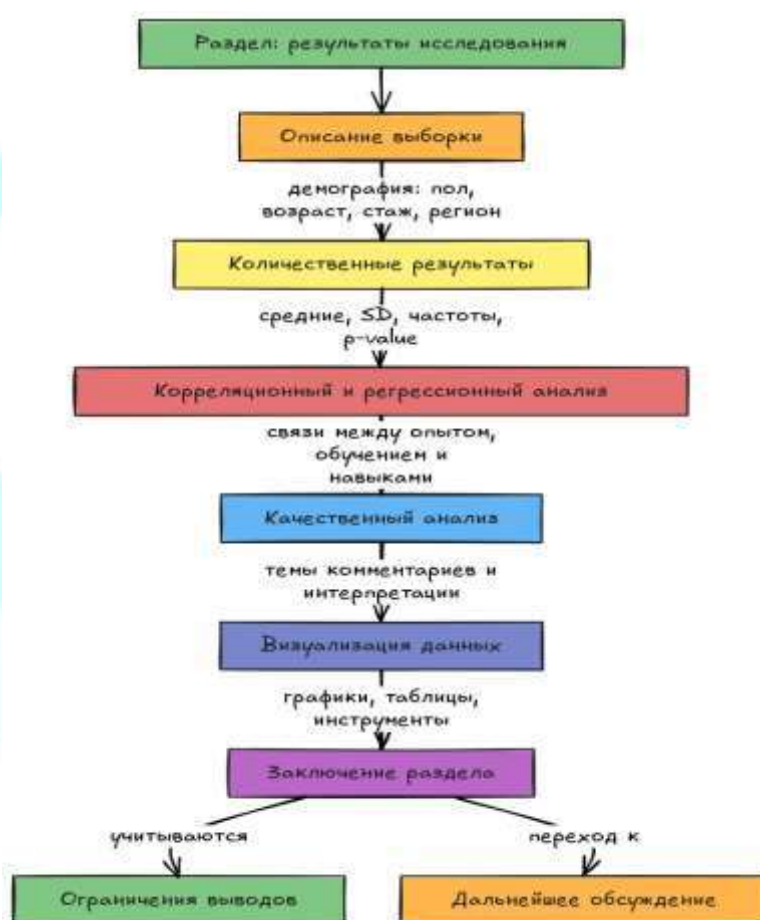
Раздел: результаты исследования

Описание выборки

демография: пол, возраст, стаж, регион

Количественные результаты

средние, SD, частоты, p-value

Корреляционный и регрессионный анализ

связи между опытом, обучением и навыками

Качественный анализ

темы комментариев и интерпретации

Визуализация данных

графики, таблицы, инструменты

Заключение раздела

учитываются

переход к

Ограничения выводов

Дальнейшее обсуждение